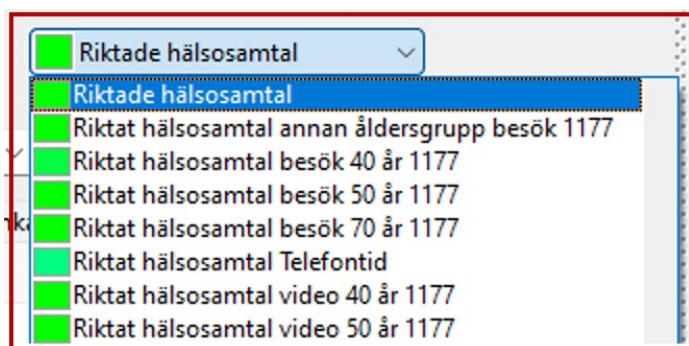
Riktade hälsosamtal

Riktade hälsosamtal
Riktat hälsosamtal annan åldersgrupp besök 1177
Riktat hälsosamtal besök 40 år 1177
Riktat hälsosamtal besök 50 år 1177
Riktat hälsosamtal besök 70 år 1177
Riktat hälsosamtal Telefontid
Riktat hälsosamtal video 40 år 1177
Riktat hälsosamtal video 50 år 1177